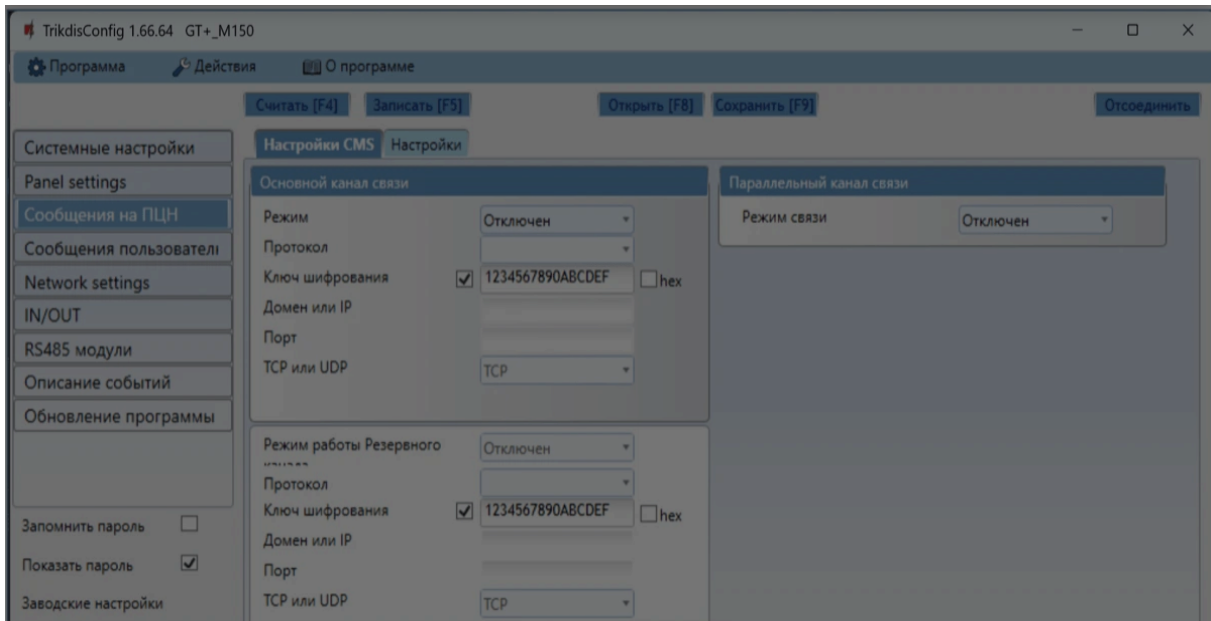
TrikdisConfig 1.66.64 GT+_M150

Программа
Действия
О программе

Считать [F4]
Записать [F5]
Открыть [F8]
Сохранить [F9]
Отсоединить

Системные настройки
Panel settings
Сообщения на ПЦН
Сообщения пользователи
Network settings
IN/OUT
RS485 модули
Описание событий
Обновление программы

Запомнить пароль
Показать пароль
Заводские настройки

Настройки CMS
Настройки

Основной канал связи
Режим
Отключен
Протокол
Ключ шифрования
1234567890ABCDEF
hex
Домен или IP
Порт
TCP или UDP
TCP

Параллельный канал связи
Режим связи
Отключен

Режим работы Резервного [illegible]
Отключен
Протокол
Ключ шифрования
1234567890ABCDEF
hex
Домен или IP
Порт
TCP или UDP
TCP